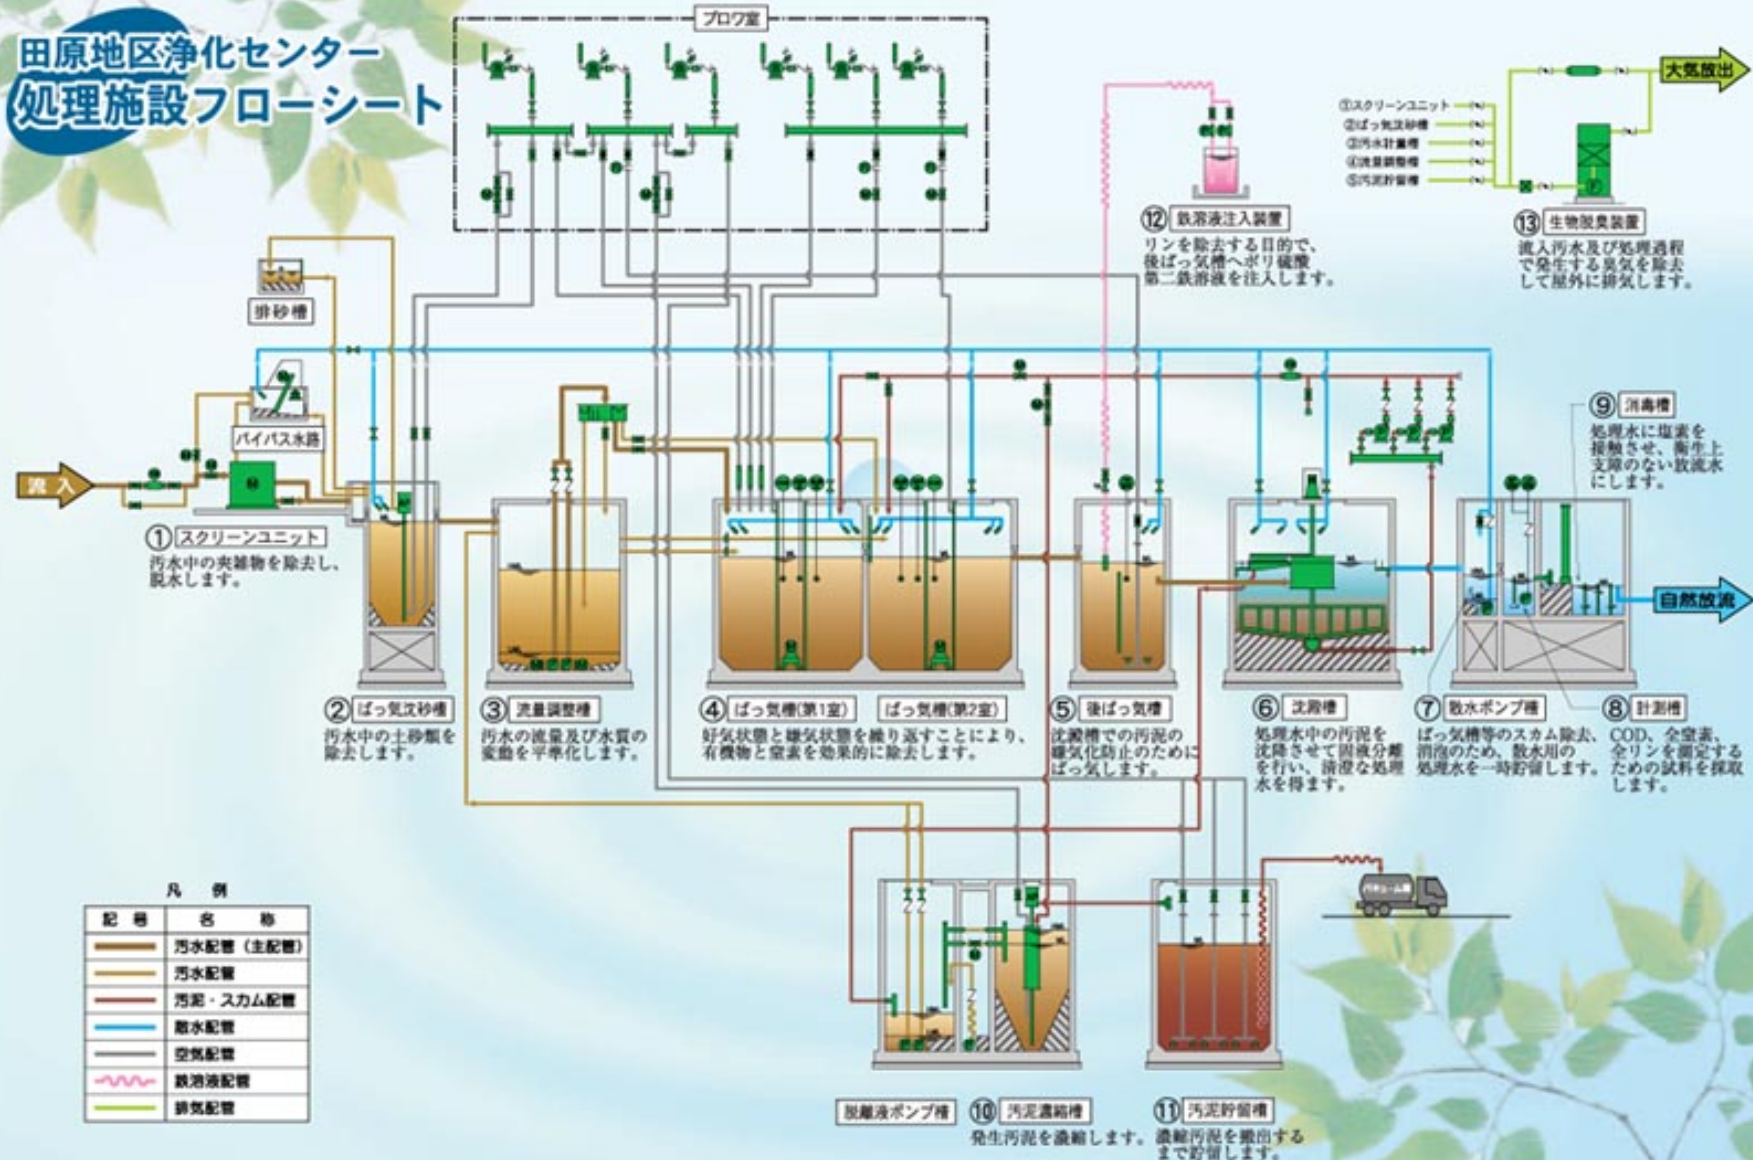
田原地区浄化センター
処理施設フローシート

ブロワ室

流入

①スクリーンユニット
汚水中の夾雑物を除去し、脱水します。

排砂槽

バイパス水路

②ばっ気沈砂槽
汚水中の土砂類を除去します。

③流量調整槽
汚水の流量及び水質の変動を平準化します。

④ばっ気槽(第1室)　ばっ気槽(第2室)
好気状態と嫌気状態を繰り返すことにより、有機物と窒素を効果的に除去します。

⑤後ばっ気槽
沈殿槽での汚泥の嫌気化防止のためにばっ気します。

⑥沈殿槽
処理水中の汚泥を沈降させて固液分離を行い、清澄な処理水を得ます。

⑦散水ポンプ槽
ばっ気槽等のスカム除去、消泡のため、散水用の処理水を一時貯留します。

⑧計測槽
COD、全窒素、全リンを測定するための試料を採取します。

⑨消毒槽
処理水に塩素を接触させ、衛生上支障のない放流水にします。

自然放流

⑫鉄溶液注入装置
リンを除去する目的で、後ばっ気槽へポリ硫酸第二鉄溶液を注入します。

①スクリーンユニット
②ばっ気沈砂槽
③汚水計量槽
④流量調整槽
⑤汚泥貯留槽

大気放出

⑬生物脱臭装置
流入汚水及び処理過程で発生する臭気を除去して屋外に排気します。

凡例
| 記号 | 名称 |
|---|---|
| | 汚水配管(主配管) |
| | 汚水配管 |
| | 汚泥・スカム配管 |
| | 散水配管 |
| | 空気配管 |
| | 鉄溶液配管 |
| | 排気配管 |

脱離液ポンプ槽

⑩汚泥濃縮槽
発生汚泥を濃縮します。

⑪汚泥貯留槽
濃縮汚泥を搬出するまで貯留します。